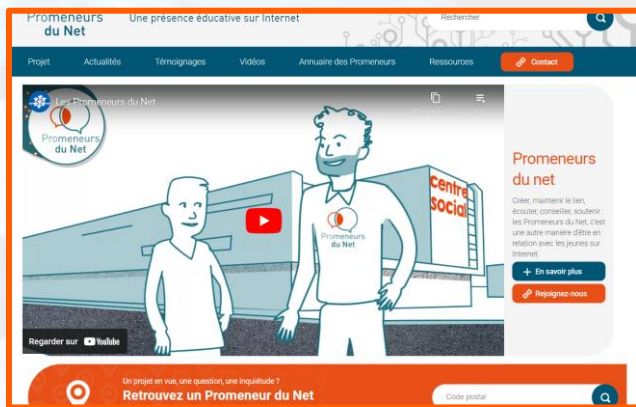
Promeneurs du Net

Une présence éducative sur Internet

Rechercher

Projet Actualités Témoignages Vidéos Annuaire des Promeneurs Ressources Contact

Les Promeneurs du Net

Promeneurs du Net

Centre social

Promeneurs du Net

Regarder sur YouTube

Promeneurs du net

Créer, maintenir le lien, écouter, conseiller, soutenir : les Promeneurs du Net, c'est une autre manière d'être en relation avec les jeunes sur Internet.

+ En savoir plus

Rejoignez-nous

Un projet en vue, une question, une inquiétude ?

Retrouvez un Promeneur du Net

Code postal